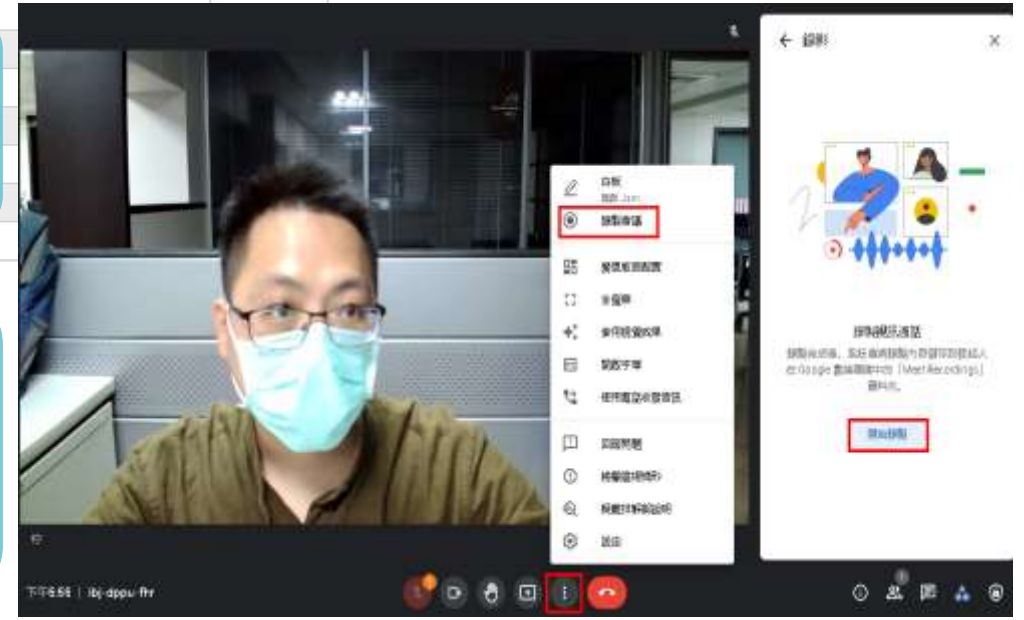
← 錄影

白板
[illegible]
錄製會議
變更版面配置
全螢幕
套用視覺效果
開啟字幕
使用電話收聽音訊
回報問題
檢舉濫用情形
疑難排解與說明
設定

錄製視訊通話
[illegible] Google 雲端硬碟中的「Meet Recordings」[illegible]

開始錄製

下午6:56 | ibj-dppu-fhr